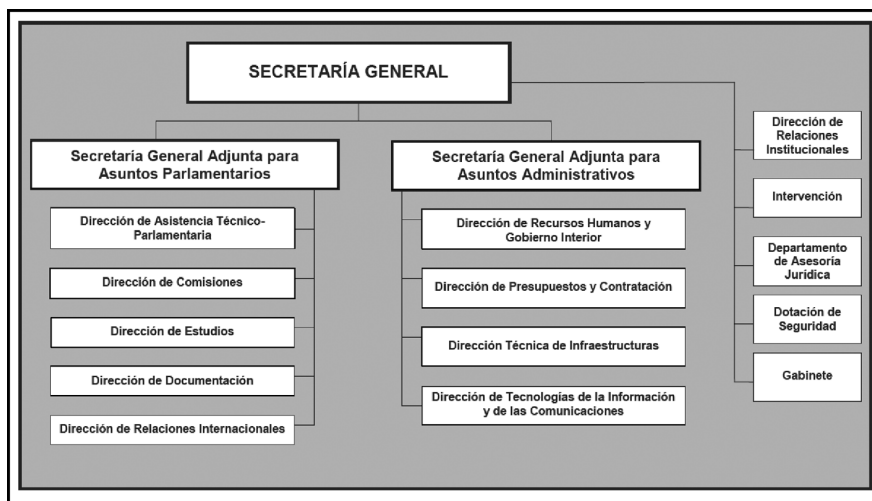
SECRETARÍA GENERAL

Secretaría General Adjunta para Asuntos Parlamentarios

Dirección de Asistencia Técnico-Parlamentaria

Dirección de Comisiones

Dirección de Estudios

Dirección de Documentación

Dirección de Relaciones Internacionales

Secretaría General Adjunta para Asuntos Administrativos

Dirección de Recursos Humanos y Gobierno Interior

Dirección de Presupuestos y Contratación

Dirección Técnica de Infraestructuras

Dirección de Tecnologías de la Información y de las Comunicaciones

Dirección de Relaciones Institucionales

Intervención

Departamento de Asesoría Jurídica

Dotación de Seguridad

Gabinete